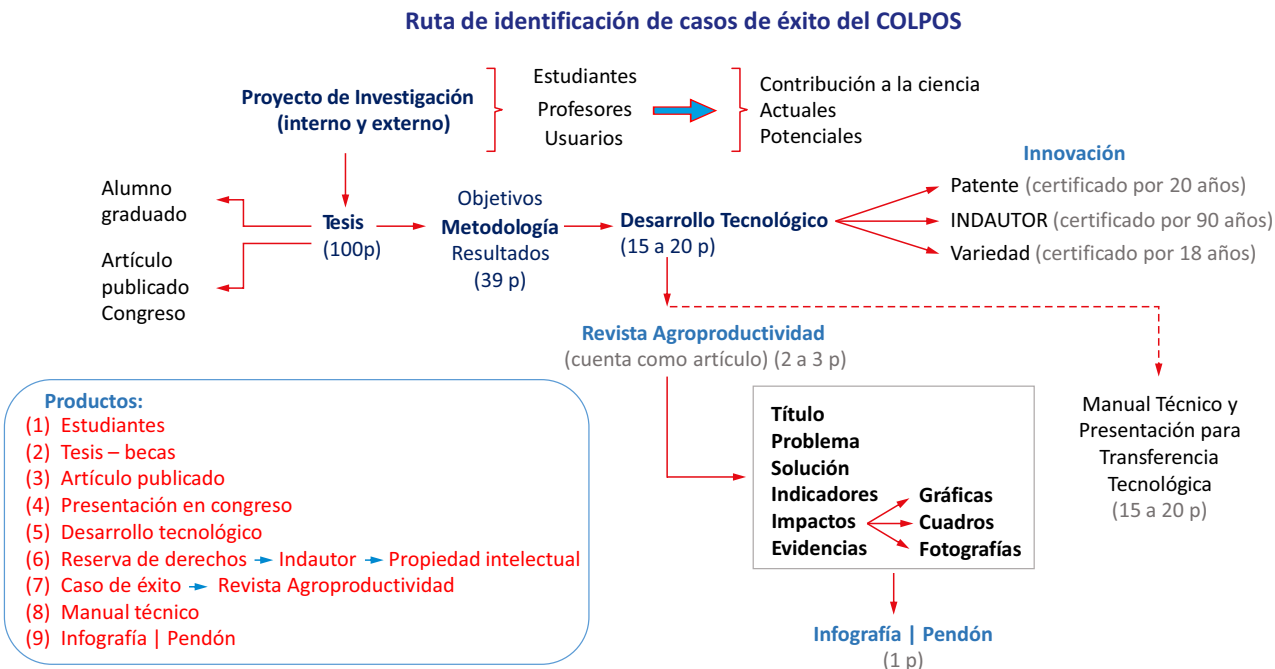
Ruta de identificación de casos de éxito del COLPOS

Proyecto de Investigación (interno y externo)

Estudiantes
Profesores
Usuarios

Contribución a la ciencia
Actuales
Potenciales

Alumno graduado

Artículo publicado
Congreso

Tesis (100p)

Objetivos
Metodología
Resultados
(39 p)

Desarrollo Tecnológico
(15 a 20 p)

Innovación
Patente (certificado por 20 años)
INDAUTOR (certificado por 90 años)
Variedad (certificado por 18 años)

Revista Agroproductividad
(cuenta como artículo) (2 a 3 p)

Productos:
(1) Estudiantes
(2) Tesis – becas
(3) Artículo publicado
(4) Presentación en congreso
(5) Desarrollo tecnológico
(6) Reserva de derechos → Indautor → Propiedad intelectual
(7) Caso de éxito → Revista Agroproductividad
(8) Manual técnico
(9) Infografía | Pendón

Título
Problema
Solución
Indicadores
Impactos
Evidencias

Gráficas
Cuadros
Fotografías

Manual Técnico y Presentación para Transferencia Tecnológica
(15 a 20 p)

Infografía | Pendón
(1 p)